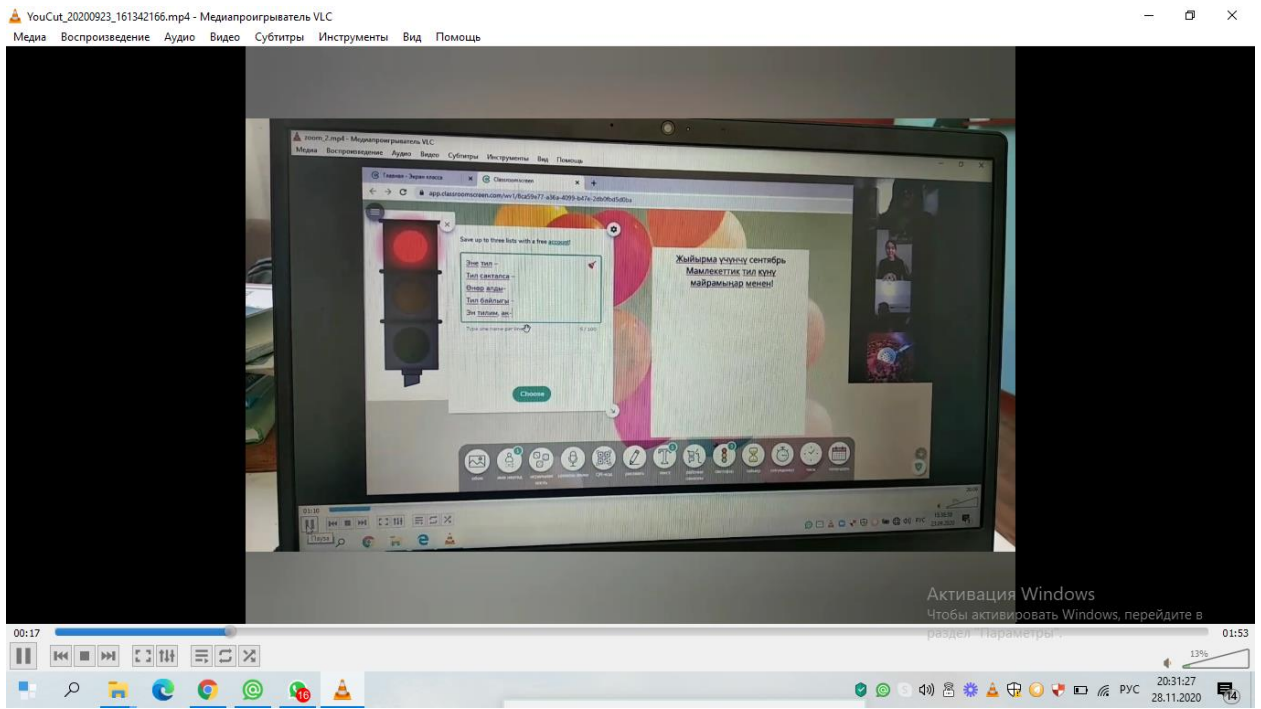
YouCut_20200923_161342166.mp4 - Медиапроигрыватель VLC

Медиа Воспроизведение Аудио Видео Субтитры Инструменты Вид Помощь

zoom_2.mp4 - Медиапроигрыватель VLC

Медиа Воспроизведение Аудио Видео Субтитры Инструменты Вид Помощь

Главная - Экран класса

Classroomscreen

app.classroomscreen.com/wv1/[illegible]

Save up to three lists with a free account!

Эне тил -
Тил сакталса -
Өнөр алды-
Тил байлыгы -
Эн тилим, ан-

Type one name per line

Choose

Жыйырма учунчу сентябрь Мамлекеттик тил куну майрамыңар менен!

01:10

Пауза

Активация Windows
Чтобы активировать Windows, перейдите в раздел "Параметры".

00:17

01:53

13%

РУС

20:31:27
28.11.2020

16

14